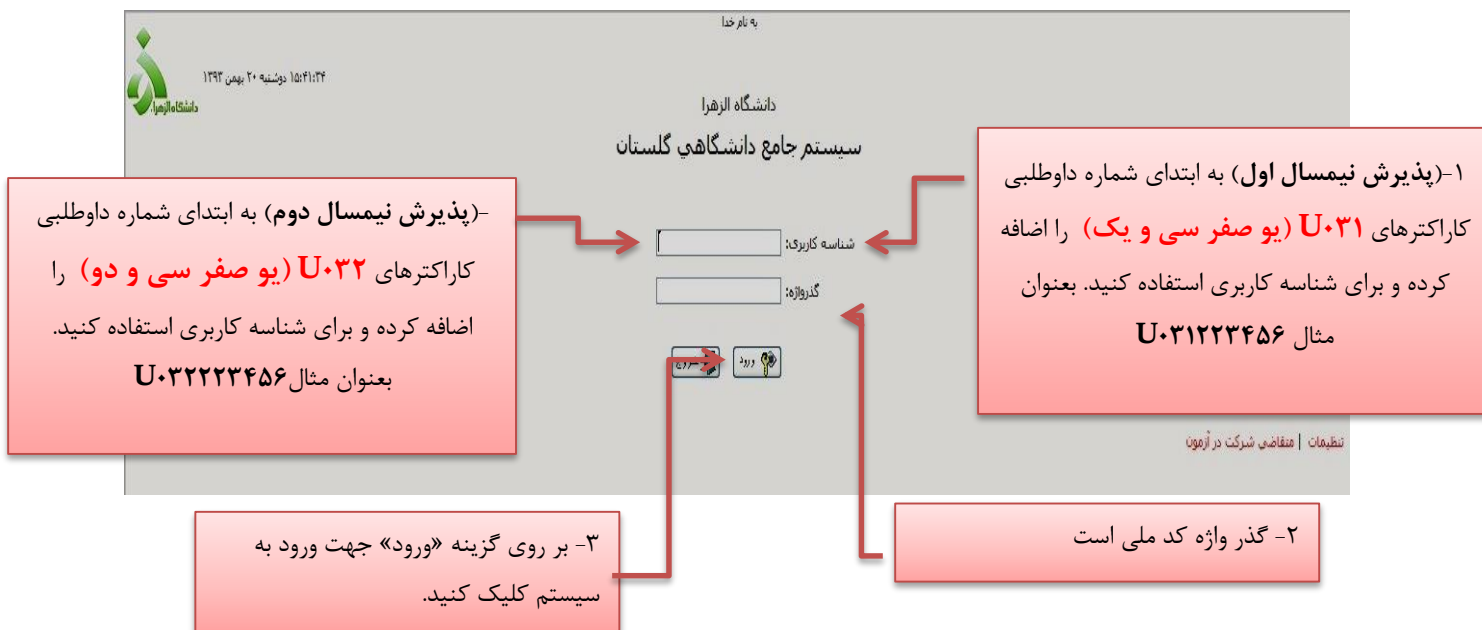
به نام خدا

۱۵:۴۱:۳۴ دوشنبه ۲۰ بهمن ۱۳۹۳

دانشگاه الزهرا

دانشگاه الزهرا

سیستم جامع دانشگاهي گلستان

۱-(پذیرش نیمسال اول) به ابتدای شماره داوطلبی کاراکترهای U۰۳۱ (یو صفر سی و یک) را اضافه کرده و برای شناسه کاربری استفاده کنید. بعنوان مثال U۰۳۱۲۲۳۴۵۶

-(پذیرش نیمسال دوم) به ابتدای شماره داوطلبی کاراکترهای U۰۳۲ (یو صفر سی و دو) را اضافه کرده و برای شناسه کاربری استفاده کنید. بعنوان مثالU۰۳۲۲۲۳۴۵۶

شناسه کاربری:

گذرواژه:

ورود

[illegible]

تنظیمات | متقاضی شرکت در آزمون

۳- بر روی گزینه «ورود» جهت ورود به سیستم کلیک کنید.

۲- گذر واژه کد ملی است